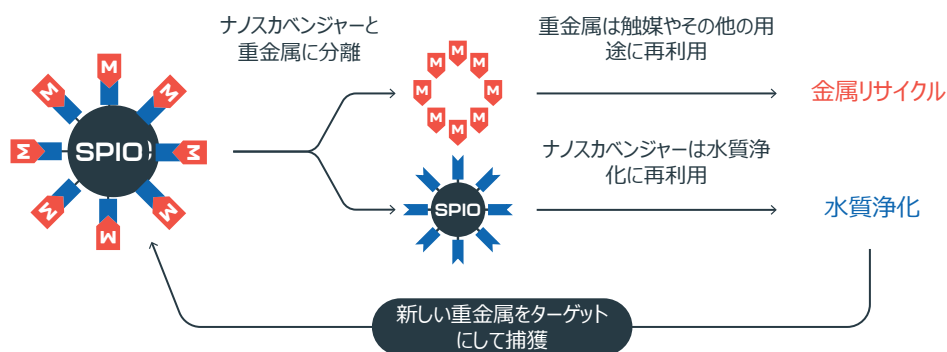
ナノスカベンジャーと
重金属に分離

重金属は触媒やその他の用途に再利用

金属リサイクル

ナノスカベンジャーは水質浄化に再利用

水質浄化

SPIO

M M M M M M M M M M

M M M M M M M M

SPIO

新しい重金属をターゲットにして捕獲